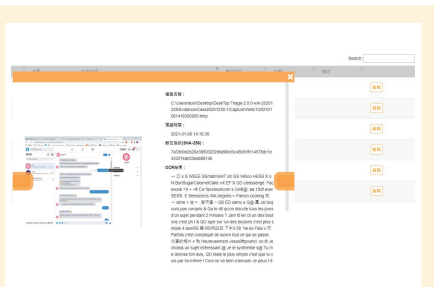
Search:

檔案名稱：

C:\Users\acer\Desktop\DeskTop Triage 2.0.0-win-20201228\Evidence\Case20210120.1\Capture\Web\20210120141635.bmp

建檔時間：

2021-01-20 14:16:35

數位指紋(SHA-256)：

7a030e2b28e38830024fa98e0a4b0dfc14079dcb535748d3ea685130

OCR結果：

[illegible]

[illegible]

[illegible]

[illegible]

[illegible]

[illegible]